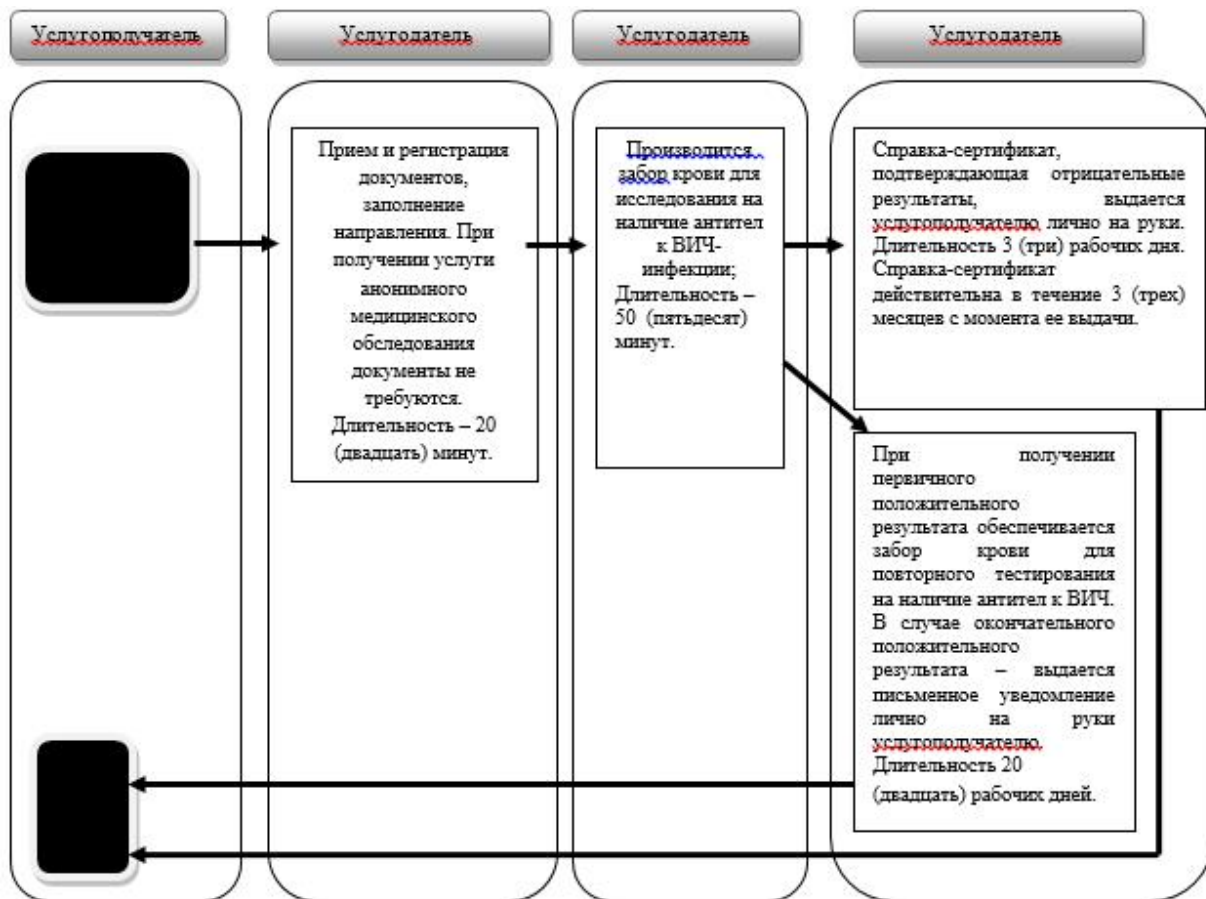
Услугополучатель

Услугодатель

Услугодатель

Услугодатель

Прием и регистрация документов, заполнение направления. При получении услуги анонимного медицинского обследования документы не требуются. Длительность – 20 (двадцать) минут.

Производится забор крови для исследования на наличие антител к ВИЧ-инфекции; Длительность – 50 (пятьдесят) минут.

Справка-сертификат, подтверждающая отрицательные результаты, выдается услугополучателю лично на руки. Длительность 3 (три) рабочих дня. Справка-сертификат действительна в течение 3 (трех) месяцев с момента ее выдачи.

При получении первичного положительного результата обеспечивается забор крови для повторного тестирования на наличие антител к ВИЧ. В случае окончательного положительного результата – выдается письменное уведомление лично на руки услугополучателю. Длительность 20 (двадцать) рабочих дней.